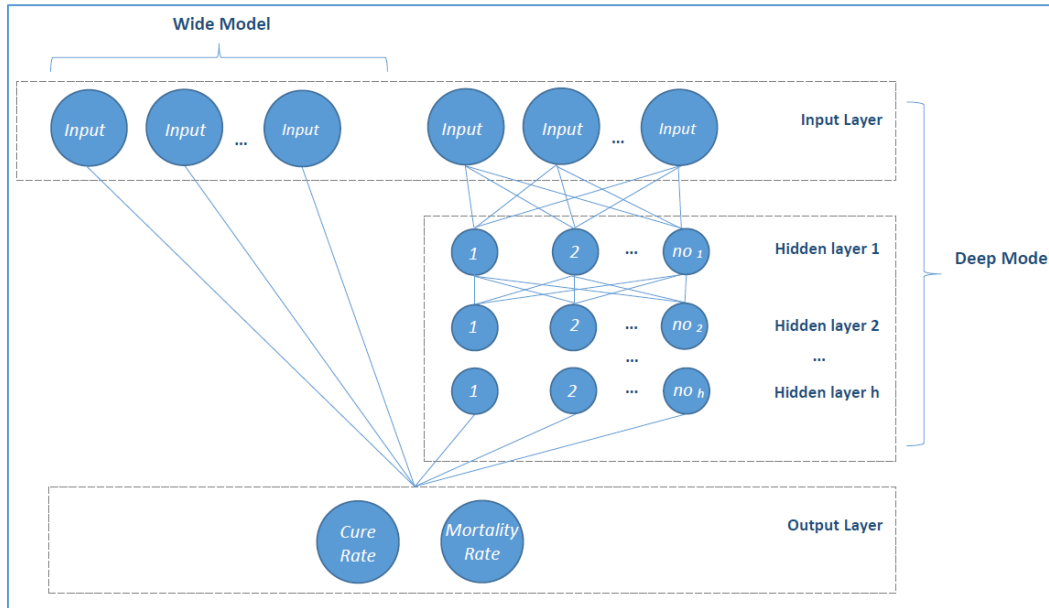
Wide Model

Input Input ... Input Input Input ... Input

Input Layer

Deep Mode

1 2 ... $no_1$

Hidden layer 1

1 2 ... $no_2$

Hidden layer 2

... ...

1 2 ... $no_h$

Hidden layer h

Cure Rate

Mortality Rate

Output Layer